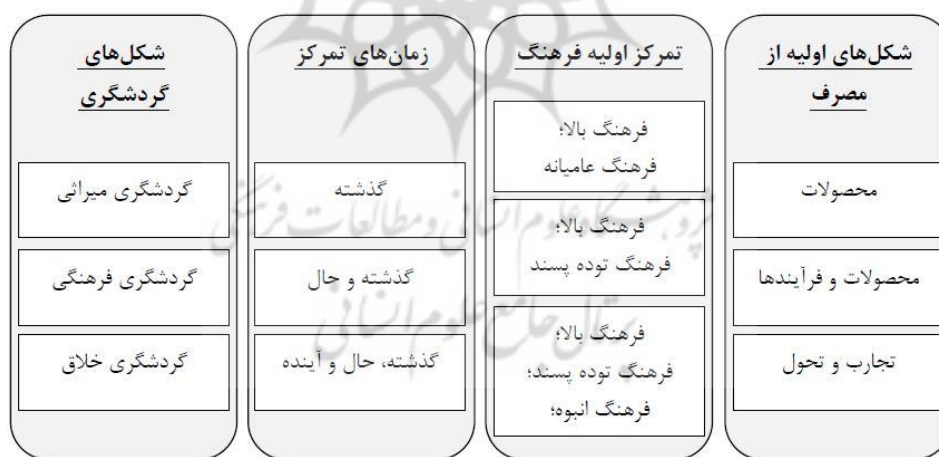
| شکل‌های اولیه از مصرف | تمرکز اولیه فرهنگ | زمان‌های تمرکز | شکل‌های گردشگری |
|---|---|---|---|
| محصولات | فرهنگ بالا؛ فرهنگ عامیانه | گذشته | گردشگری میراثی |
| محصولات و فرآیندها | فرهنگ بالا؛ فرهنگ توده پسند | گذشته و حال | گردشگری فرهنگی |
| تجارب و تحول | فرهنگ بالا؛ فرهنگ توده پسند؛ فرهنگ انبوه؛ | گذشته، حال و آینده | گردشگری خلاق |

پژوهشگاه علوم انسانی و مطالعات فرهنگی
پرتال جامع علوم انسانی